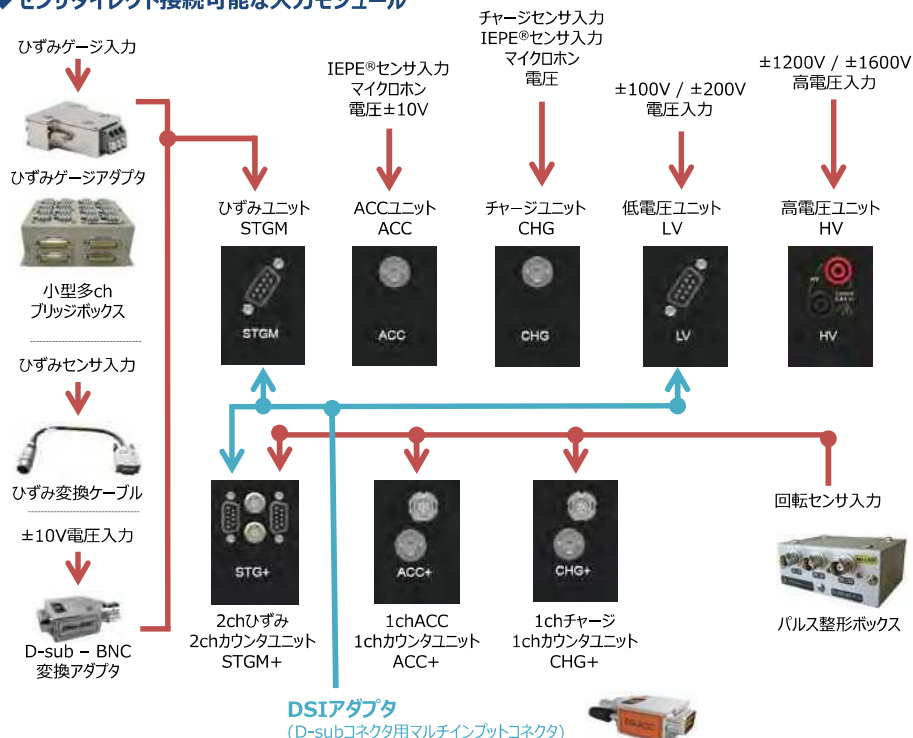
センサダイレクト接続可能な入力モジュール

ひずみゲージ入力

ひずみゲージアダプタ

小型多ch
ブリッジボックス

ひずみセンサ入力

ひずみ変換ケーブル

±10V電圧入力

D-sub – BNC
変換アダプタ

IEPE®センサ入力
マイクロホン
電圧±10V

チャージセンサ入力
IEPE®センサ入力
マイクロホン
電圧

±100V / ±200V
電圧入力

±1200V / ±1600V
高電圧入力

ひずみユニット
STGM

ACCユニット
ACC

チャージユニット
CHG

低電圧ユニット
LV

高電圧ユニット
HV

STGM

ACC

CHG

LV

HV

STG+

ACC+

CHG+

回転センサ入力

パルス整形ボックス

2chひずみ
2chカウンタユニット
STGM+

1chACC
1chカウンタユニット
ACC+

1chチャージ
1chカウンタユニット
CHG+

DSIアダプタ
（D-subコネクタ用マルチインプットコネクタ）